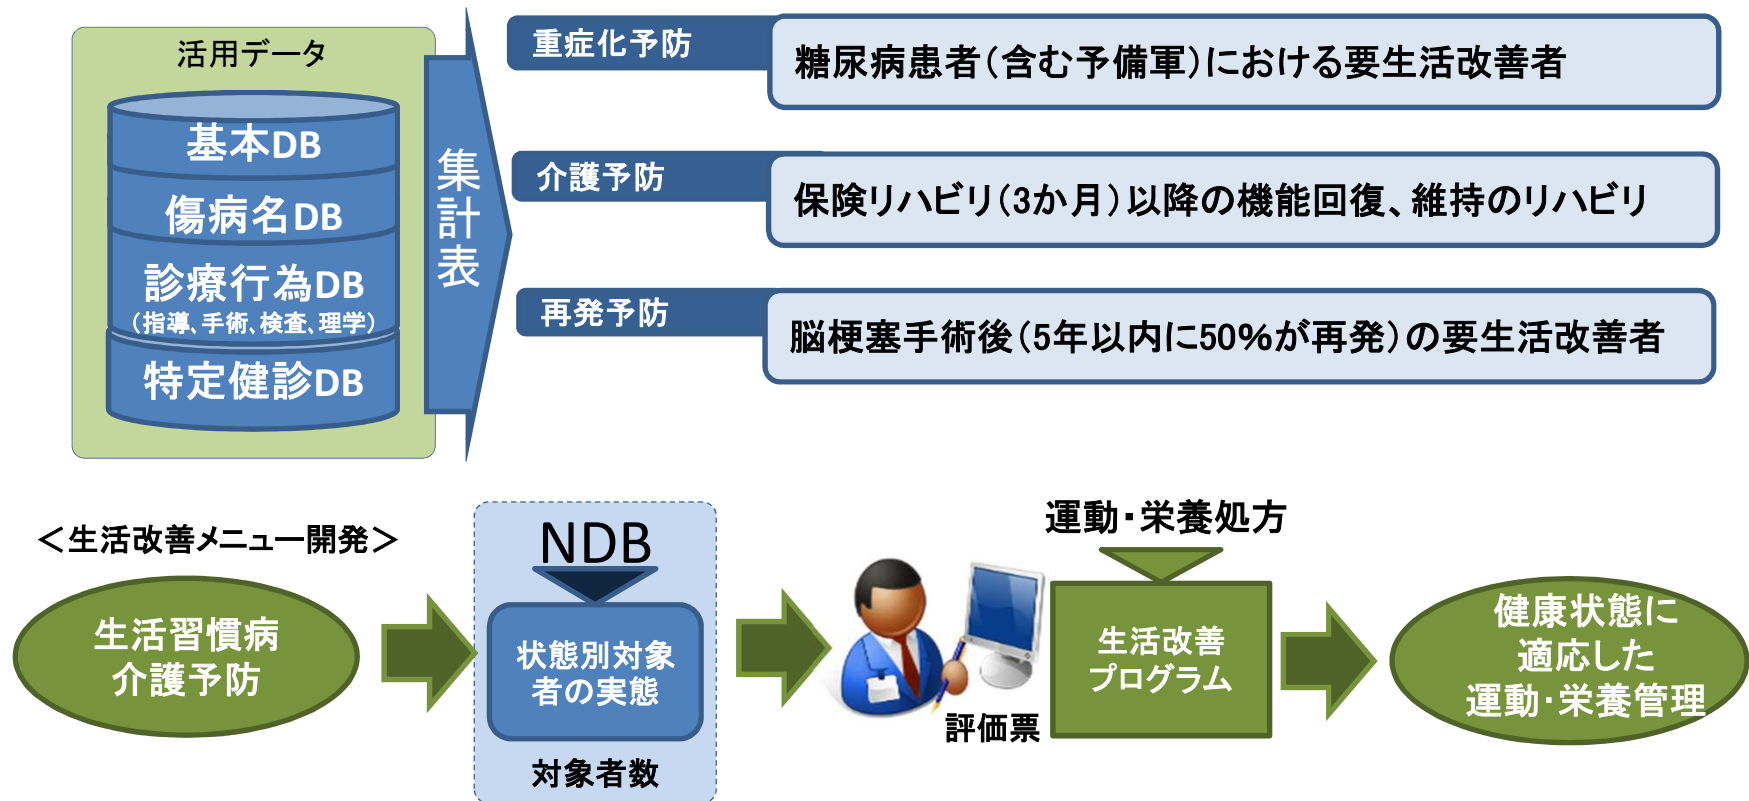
活用データ

基本DB

傷病名DB

診療行為DB
（指導、手術、検査、理学）

特定健診DB

集計表

重症化予防

糖尿病患者（含む予備軍）における要生活改善者

介護予防

保険リハビリ（3か月）以降の機能回復、維持のリハビリ

再発予防

脳梗塞手術後（5年以内に50%が再発）の要生活改善者

＜生活改善メニュー開発＞

生活習慣病
介護予防

NDB

状態別対象者の実態

対象者数

評価票

運動・栄養処方

生活改善プログラム

健康状態に適応した運動・栄養管理